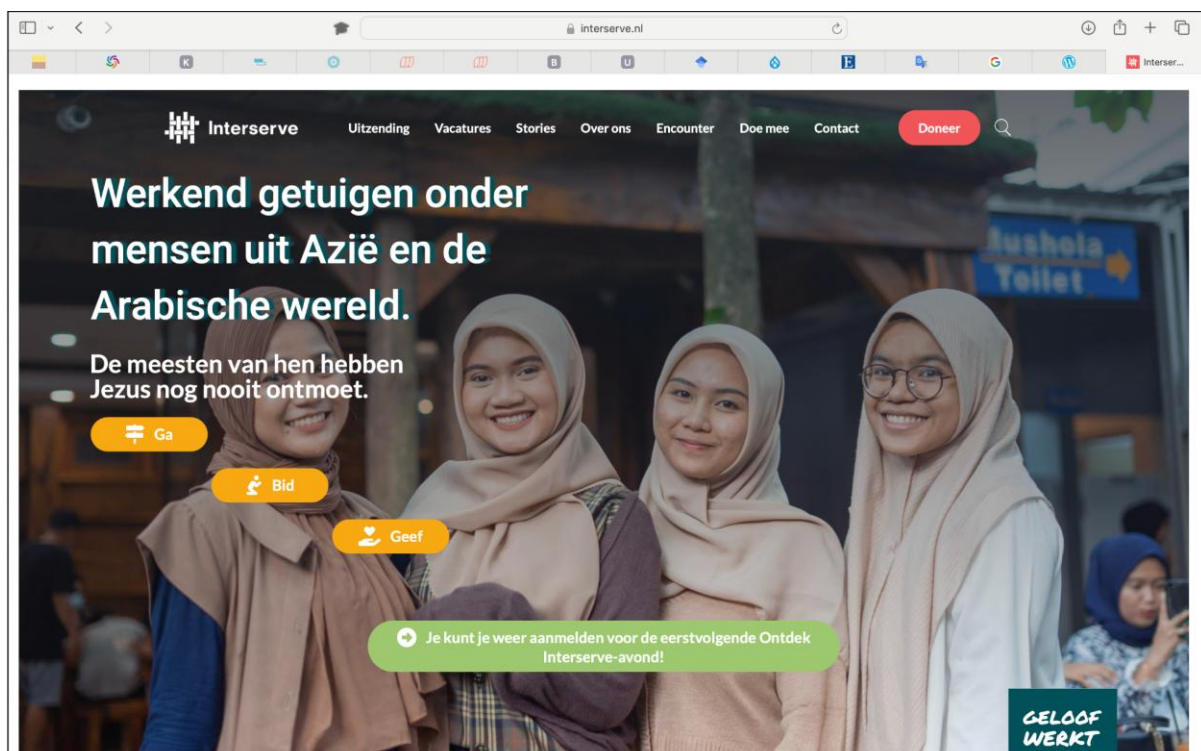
interserve.nl

K B U E G Interser...

Interserve Uitzending Vacatures Stories Over ons Encounter Doe mee Contact Doneer

Werkend getuigen onder mensen uit Azië en de Arabische wereld.

De meesten van hen hebben Jezus nog nooit ontmoet.

Ga

Bid

Geef

Mushola Toilet

Je kunt je weer aanmelden voor de eerstvolgende Ontdek Interserve-avond!

GELOOF WERKT